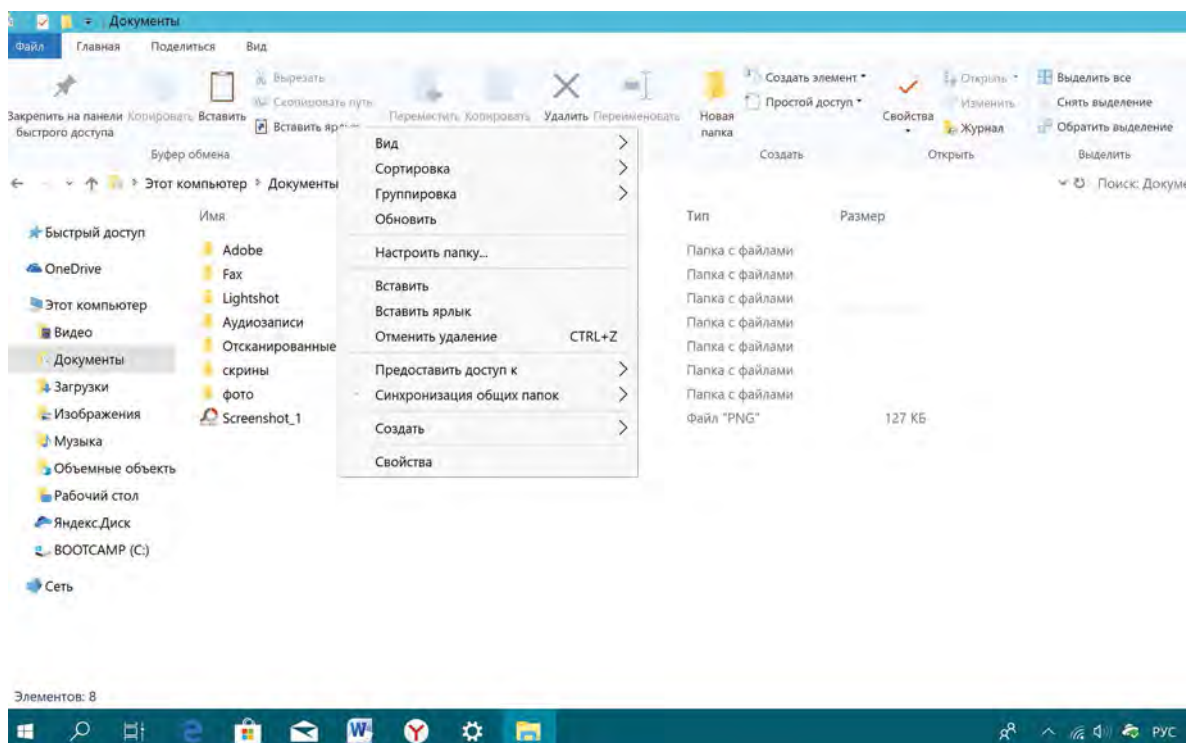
Документы

Файл Главная Поделиться Вид

Закрепить на панели быстрого доступа Копировать Вставить Вырезать Скопировать путь Вставить ярлык
Буфер обмена

Переместить Копировать Удалить Переименовать Новая папка Создать элемент Простой доступ
Создать

Свойства Открыть Изменить Журнал
Открыть

Выделить все Снять выделение Обратить выделение
Выделить

Этот компьютер › Документы

Поиск: Докум

Быстрый доступ
OneDrive
Этот компьютер
Видео
Документы
Загрузки
Изображения
Музыка
Объемные объекты
Рабочий стол
Яндекс.Диск
BOOTCAMP (C:)
Сеть

| Имя | Тип | Размер |
|---|---|---|
| Adobe | Папка с файлами | |
| Fax | Папка с файлами | |
| Lightshot | Папка с файлами | |
| Аудиозаписи | Папка с файлами | |
| Отсканированные | Папка с файлами | |
| скрины | Папка с файлами | |
| фото | Папка с файлами | |
| Screenshot_1 | Файл "PNG" | 127 КБ |

Вид
Сортировка
Группировка
Обновить
Настроить папку...
Вставить
Вставить ярлык
Отменить удаление CTRL+Z
Предоставить доступ к
Синхронизация общих папок
Создать
Свойства

Элементов: 8

РУС